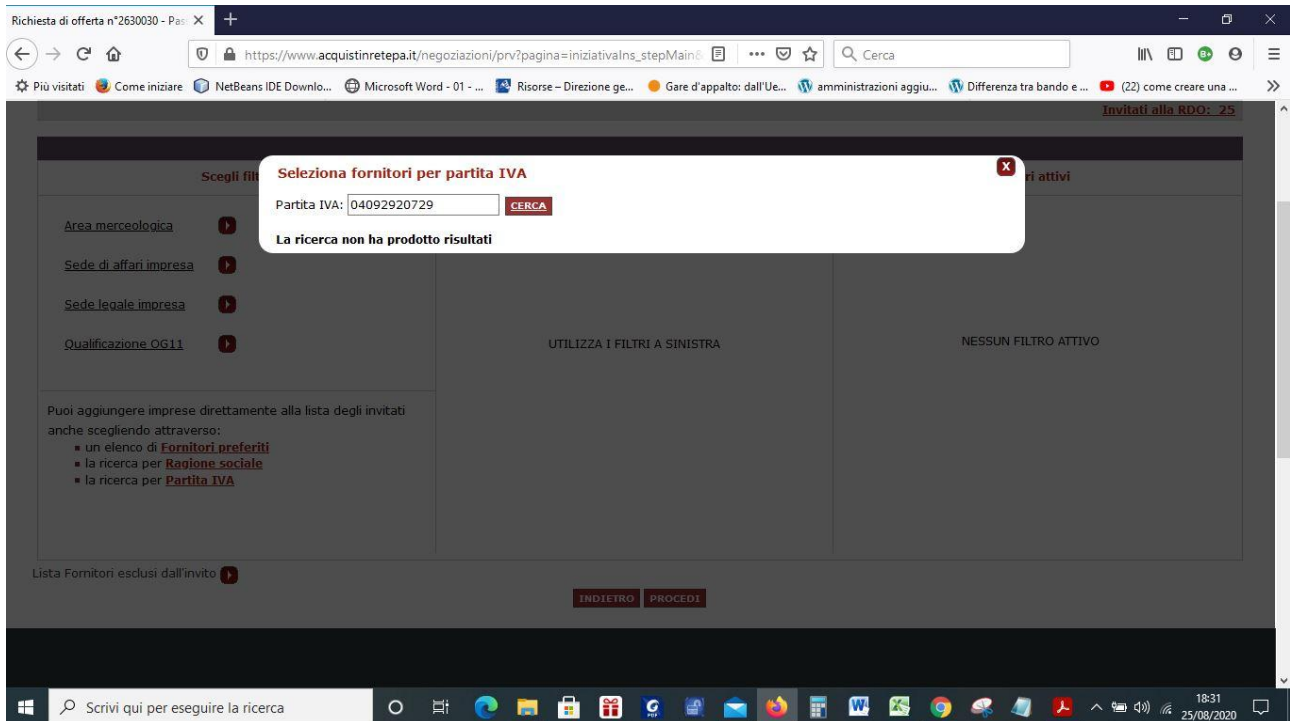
Richiesta di offerta n°2630030 - Pas ×
+
https://www.acquistinretepa.it/negoziazioni/prv?pagina=iniziativaIns_stepMain&
Cerca
Più visitati Come iniziare NetBeans IDE Downlo... Microsoft Word - 01 - ... Risorse – Direzione ge... Gare d'appalto: dall'Ue... amministrazioni aggiu... Differenza tra bando e ... (22) come creare una ...

Invitati alla RDO: 25

Scegli filt

ri attivi

Area merceologica

Sede di affari impresa

Sede legale impresa

Qualificazione OG11

UTILIZZA I FILTRI A SINISTRA

NESSUN FILTRO ATTIVO

Puoi aggiungere imprese direttamente alla lista degli invitati anche scegliendo attraverso:
- un elenco di Fornitori preferiti
- la ricerca per Ragione sociale
- la ricerca per Partita IVA

Lista Fornitori esclusi dall'invito

INDIETRO PROCEDI

Seleziona fornitori per partita IVA
X
Partita IVA: 04092920729 CERCA
La ricerca non ha prodotto risultati

Scrivi qui per eseguire la ricerca
18:31
25/08/2020